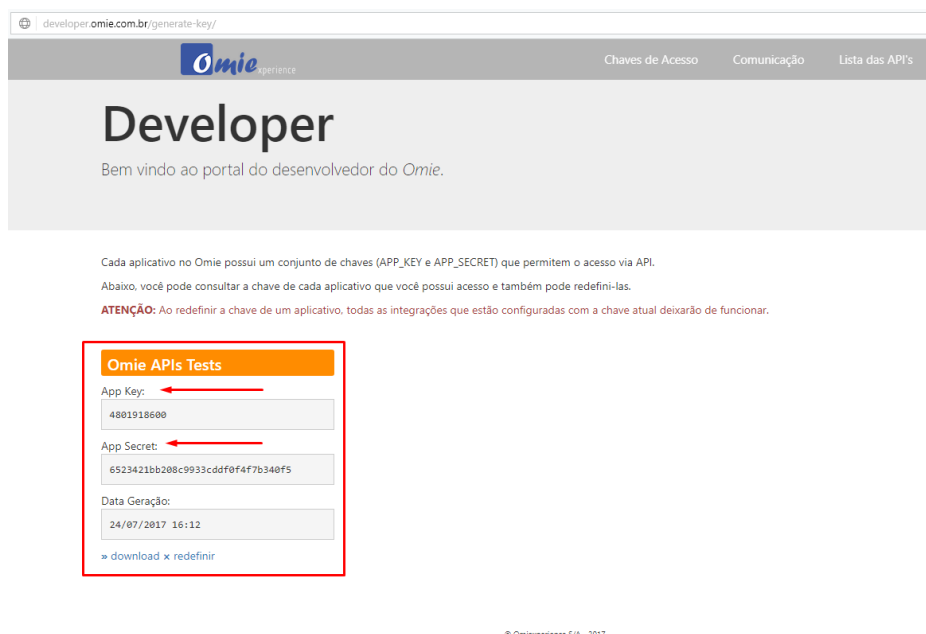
developer.omie.com.br/generate-key/

Omie xperience

Chaves de Acesso Comunicação Lista das API's

Developer

Bem vindo ao portal do desenvolvedor do Omie.

Cada aplicativo no Omie possui um conjunto de chaves (APP_KEY e APP_SECRET) que permitem o acesso via API.

Abaixo, você pode consultar a chave de cada aplicativo que você possui acesso e também pode redefini-las.

ATENÇÃO: Ao redefinir a chave de um aplicativo, todas as integrações que estão configuradas com a chave atual deixarão de funcionar.

Omie APIs Tests

App Key:

4801918600

App Secret:

6523421bb208c9933cddf0f4f7b340f5

Data Geração:

24/07/2017 16:12

» download × redefinir

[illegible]